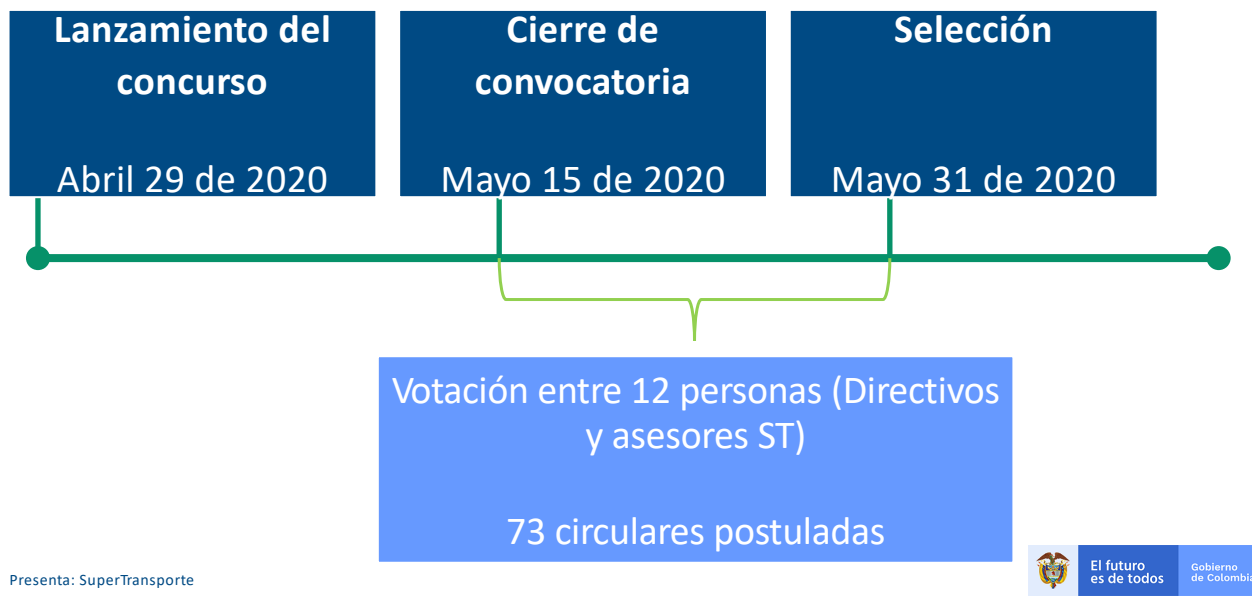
Lanzamiento del concurso

Abril 29 de 2020

Cierre de convocatoria

Mayo 15 de 2020

Selección

Mayo 31 de 2020

Votación entre 12 personas (Directivos y asesores ST)

73 circulares postuladas

Presenta: SuperTransporte

El futuro es de todos

Gobierno de Colombia